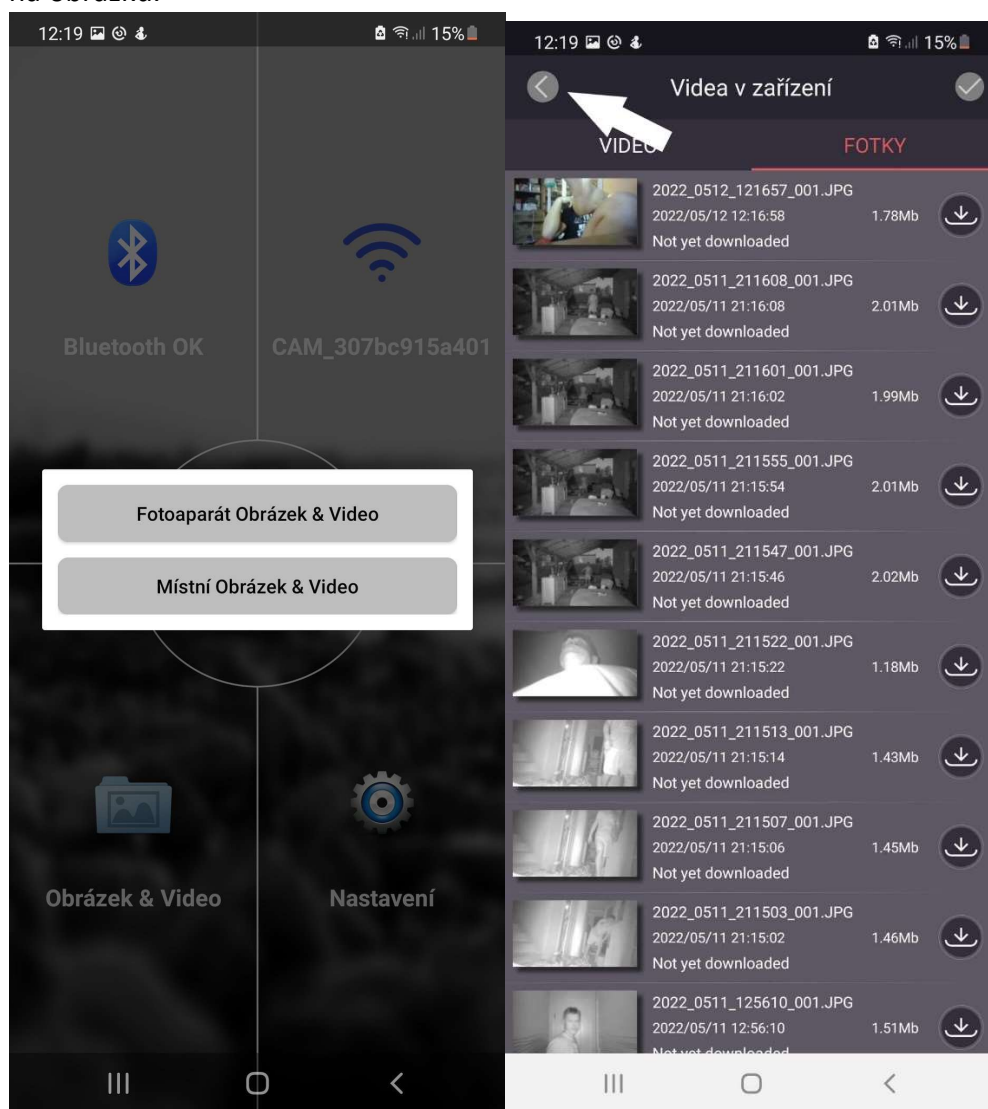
na obrázku:

12:19 15%

Bluetooth OK

CAM_307bc915a401

Fotoaparát Obrázek & Video

Místní Obrázek & Video

Obrázek & Video

Nastavení

12:19 15%

Videa v zařízení

VIDEO

FOTKY

2022_0512_121657_001.JPG
2022/05/12 12:16:58 1.78Mb
Not yet downloaded

2022_0511_211608_001.JPG
2022/05/11 21:16:08 2.01Mb
Not yet downloaded

2022_0511_211601_001.JPG
2022/05/11 21:16:02 1.99Mb
Not yet downloaded

2022_0511_211555_001.JPG
2022/05/11 21:15:54 2.01Mb
Not yet downloaded

2022_0511_211547_001.JPG
2022/05/11 21:15:46 2.02Mb
Not yet downloaded

2022_0511_211522_001.JPG
2022/05/11 21:15:22 1.18Mb
Not yet downloaded

2022_0511_211513_001.JPG
2022/05/11 21:15:14 1.43Mb
Not yet downloaded

2022_0511_211507_001.JPG
2022/05/11 21:15:06 1.45Mb
Not yet downloaded

2022_0511_211503_001.JPG
2022/05/11 21:15:02 1.46Mb
Not yet downloaded

2022_0511_125610_001.JPG
2022/05/11 12:56:10 1.51Mb
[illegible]